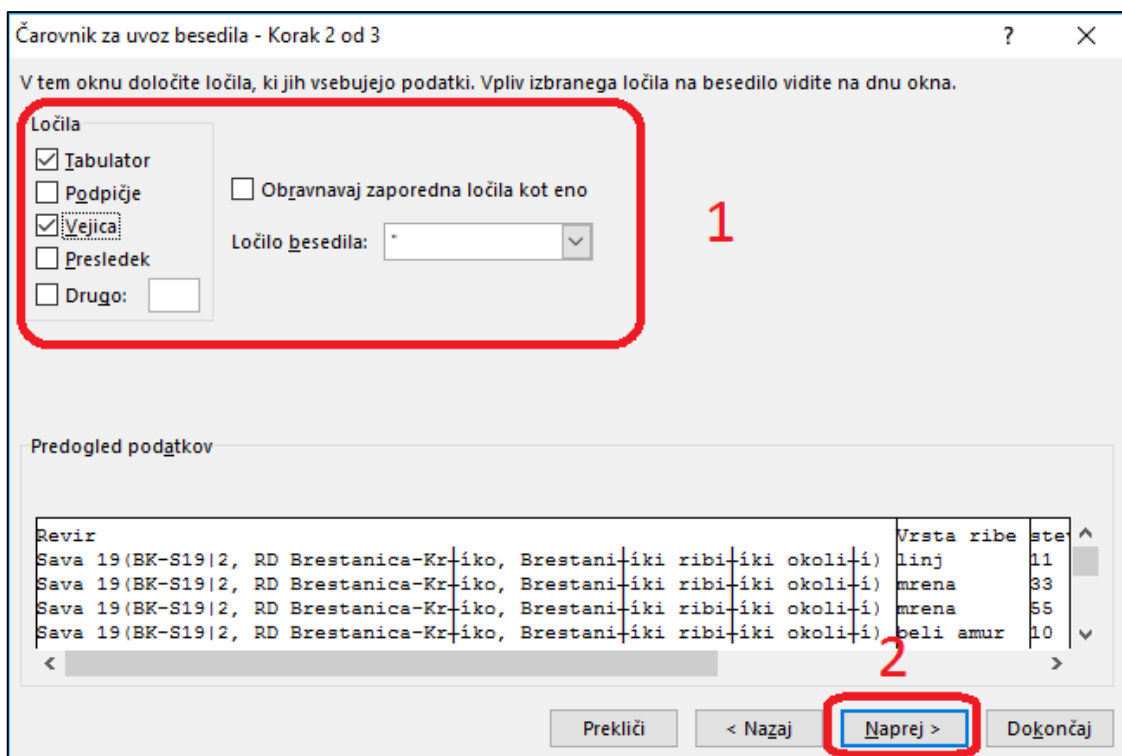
Čarovnik za uvoz besedila - Korak 2 od 3

?

X

V tem oknu določite ločila, ki jih vsebujejo podatki. Vpliv izbranega ločila na besedilo vidite na dnu okna.

Ločila

Tabulator

Podpičje

Vejica

Presledek

Drugo:

Obravnavaj zaporedna ločila kot eno

Ločilo besedila: "

1

Predogled podatkov

| Revir | Vrsta ribe | šte |
|---|---|---|
| Sava 19(BK-S19\|2, RD Brestanica-Kr┼íko, Brestani┼íki ribi┼íki okoli┼í) | linj | 11 |
| Sava 19(BK-S19\|2, RD Brestanica-Kr┼íko, Brestani┼íki ribi┼íki okoli┼í) | mrena | 33 |
| Sava 19(BK-S19\|2, RD Brestanica-Kr┼íko, Brestani┼íki ribi┼íki okoli┼í) | mrena | 55 |
| Sava 19(BK-S19\|2, RD Brestanica-Kr┼íko, Brestani┼íki ribi┼íki okoli┼í) | beli amur | 10 |

2

Prekliči

< Nazaj

Naprej >

Dokončaj